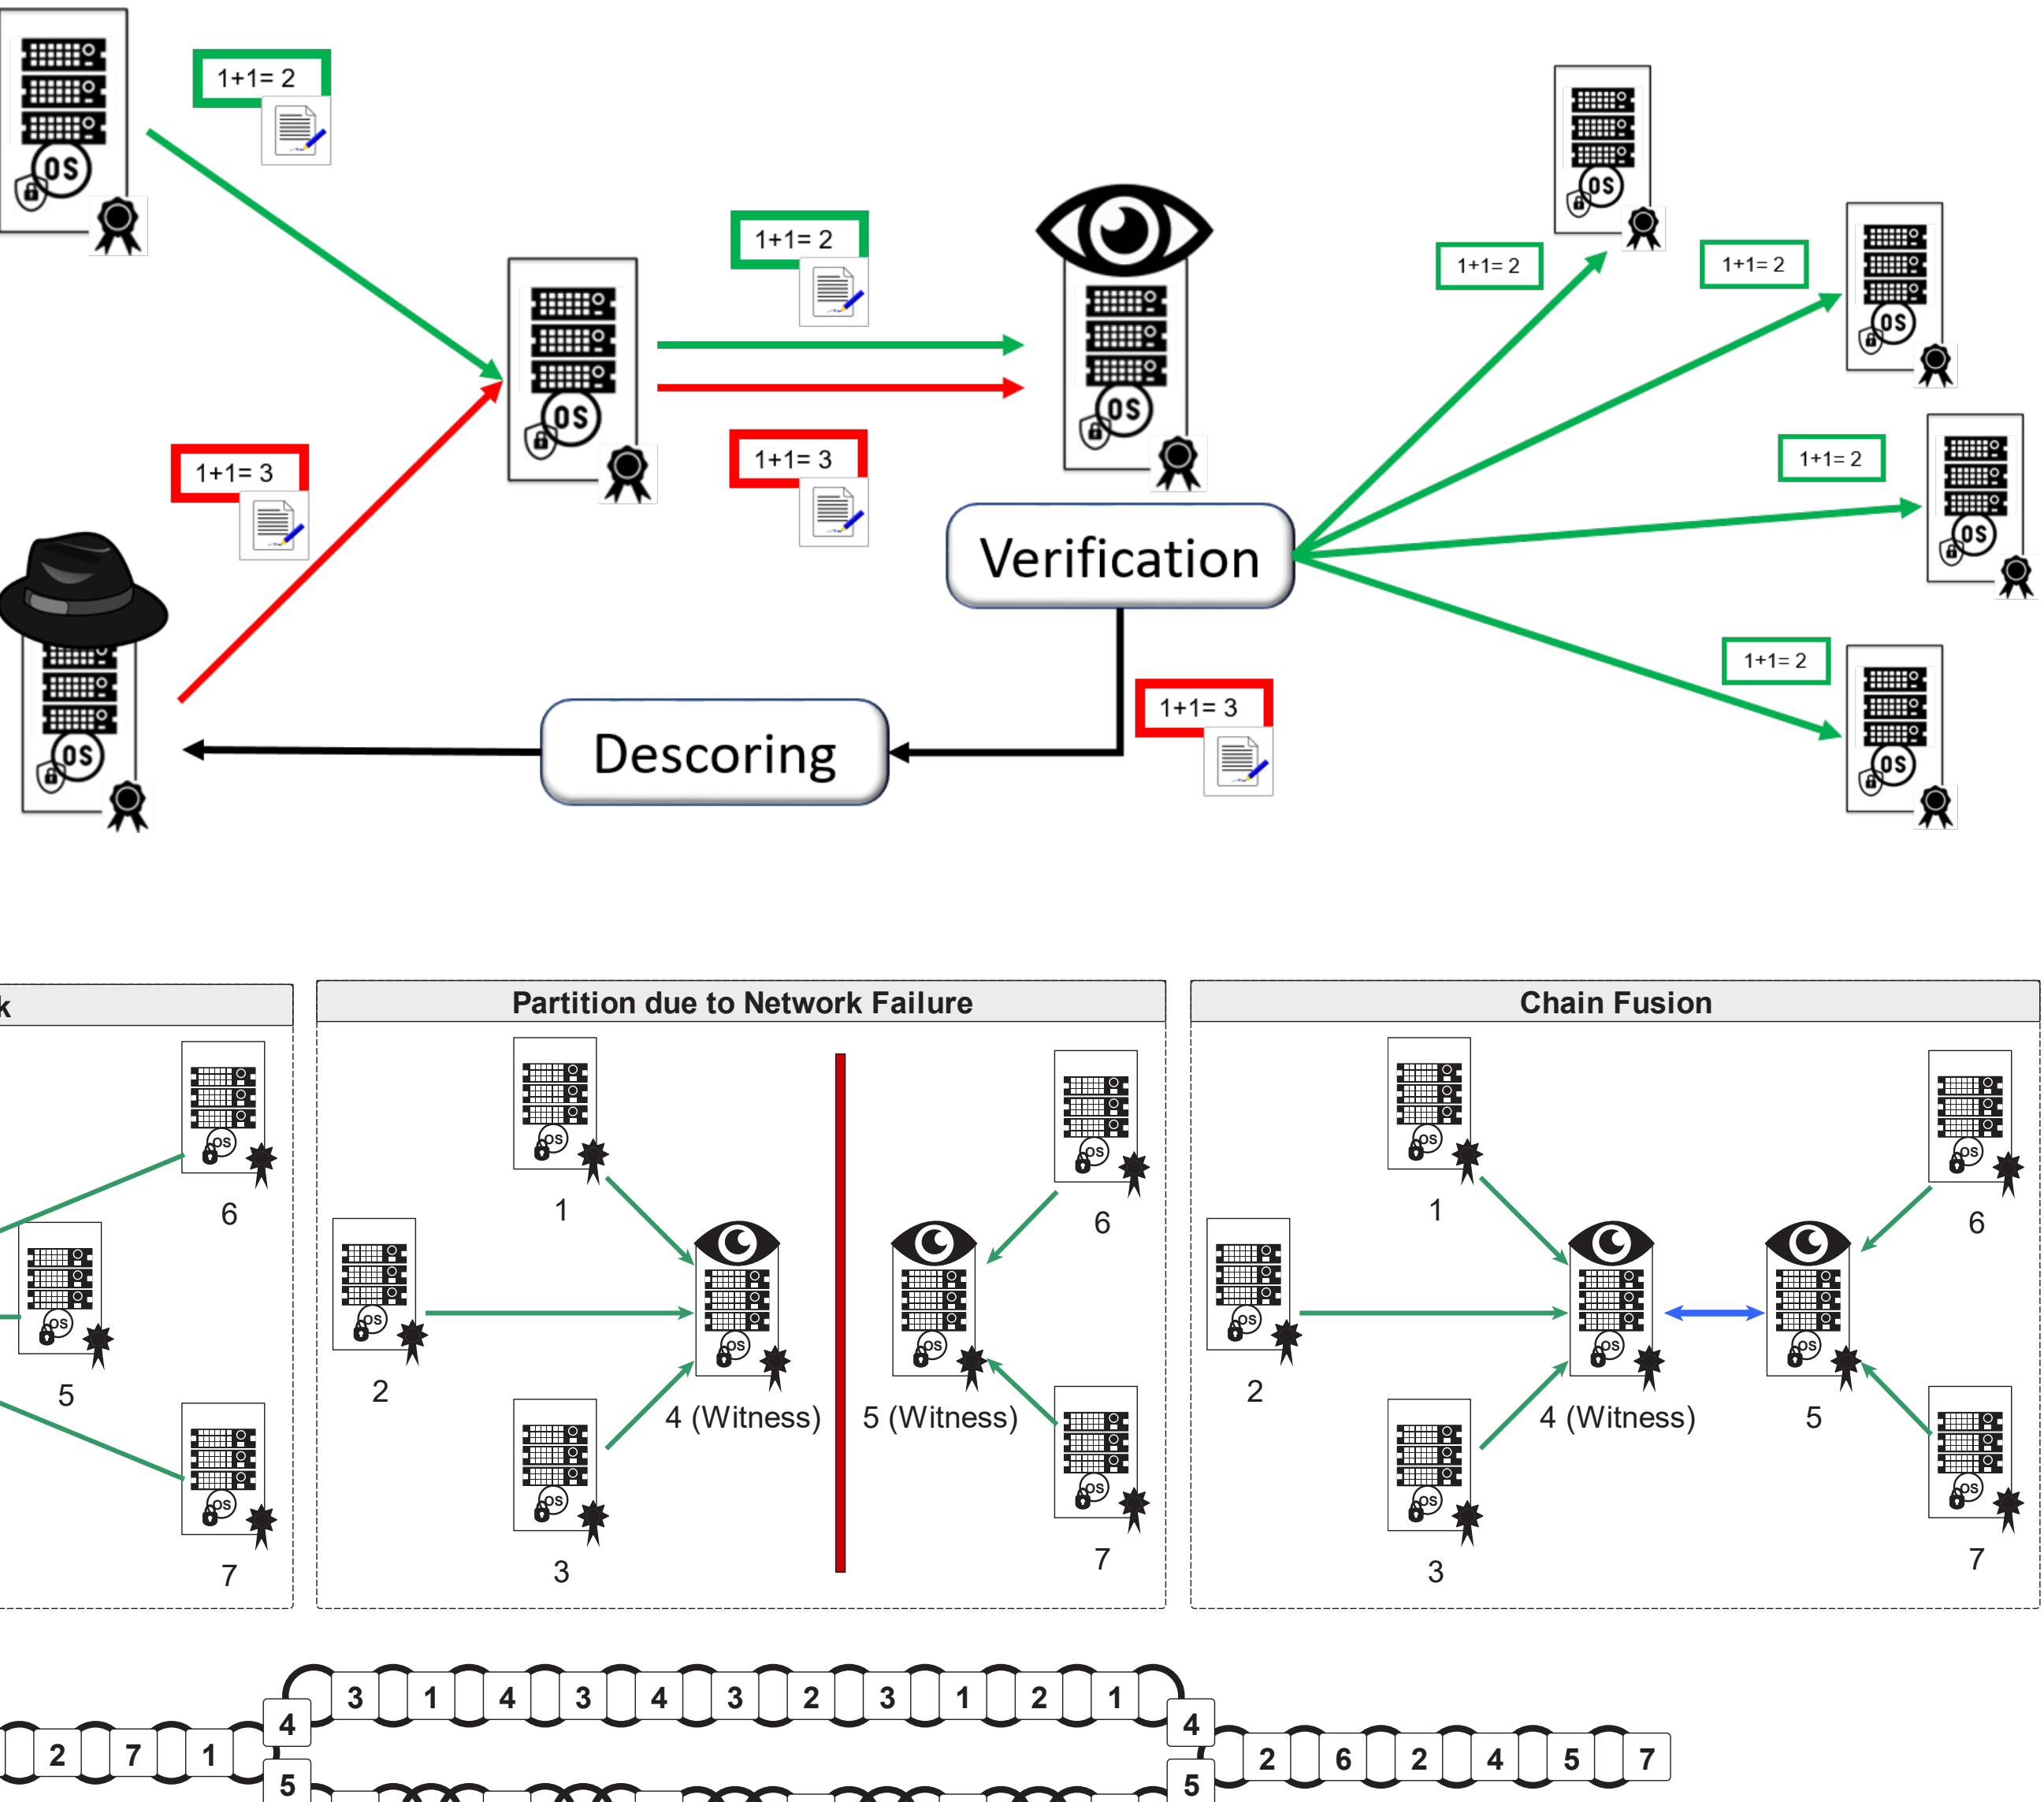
1+1= 2

OS

1+1= 2

OS

OS

1+1= 2

1+1= 2

OS

1+1= 2

OS

1+1= 3

1+1= 3

Verification

1+1= 2

OS

OS

1+1= 2

OS

1+1= 3

Descoring

k

OS
6

OS
5

OS
7

Partition due to Network Failure

OS
1

OS
2

OS
4 (Witness)

OS
3

OS
5 (Witness)

OS
6

OS
7

Chain Fusion

OS
1

OS
2

OS
4 (Witness)

OS
3

OS
5

OS
6

OS
7

2 7 1 4 3 1 4 3 4 3 2 3 1 2 1 4 2 6 2 4 5 7
5 5